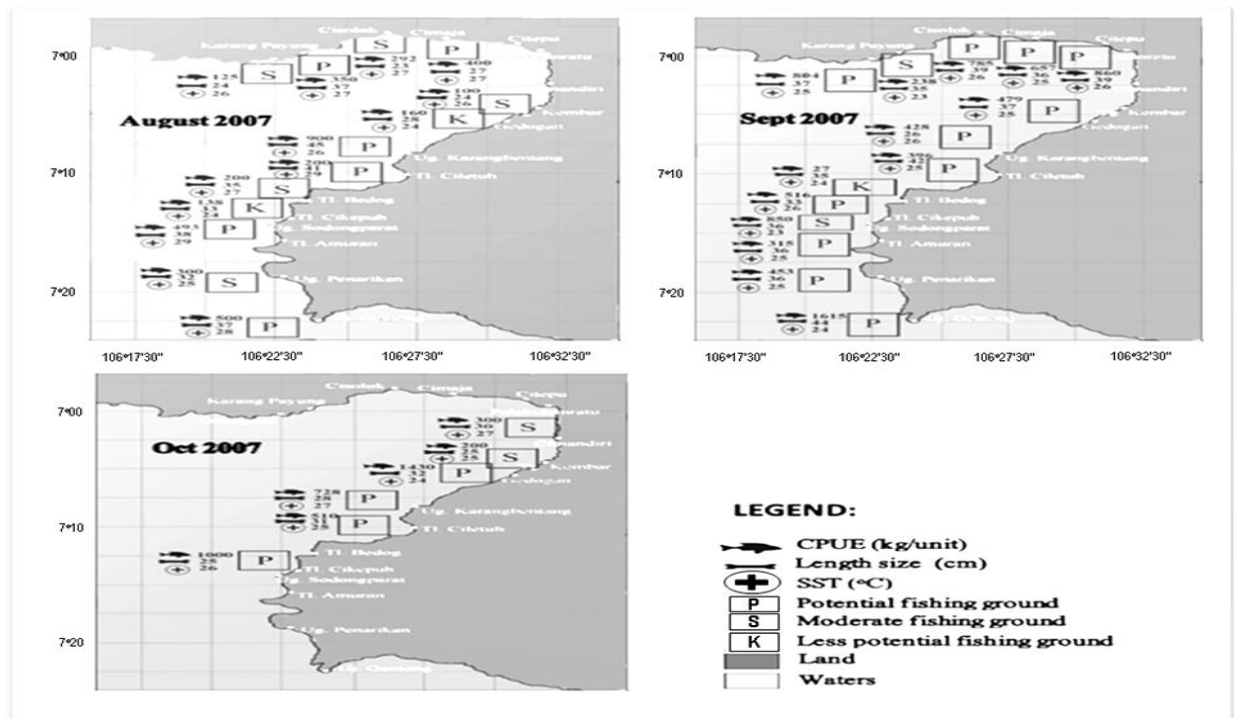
Cimalek Cunaja Citepu
Karang Payung Pelabuhanratu
7°00
125 24 26 S
292 23 27 P
350 37 27 P
400 27 27
100 24 26 S
Cisolok
160 28 24 K Kembar
August 2007
Gedogan
900 45 26 P
200 31 29 P
Ug. Karangbentang
7°10
Tl. Ciletuh
200 35 27 S
138 33 24 K
Tl. Bedog
Tl. Cikepuh
495 38 29 P
Ug. Sodongparat
Tl. Amuran
300 32 25 S
7°20
Ug. Penarikan
500 37 28 P
Ug. Genteng
106°17'30" 106°22'30" 106°27'30" 106°32'30"

Cimalek Cunaja Citepu
Karang Payung Pelabuhanratu
7°00
804 37 25 P
785 39 26 S
238 35 23
P P P
657 36 25
860 39 26
Cisolok
Kembar
479 37 28 P
Sept 2007
Gedogan
428 26 26 P
300 42 25 P
Ug. Karangbentang
7°10
Tl. Ciletuh
27 35 24 K
516 33 26 P
Tl. Bedog
850 36 23 S
Tl. Cikepuh
Ug. Sodongparat
315 36 25 P
Tl. Amuran
453 36 25 P
7°20
Ug. Penarikan
1615 41 24 P
Ug. Genteng
106°17'30" 106°22'30" 106°27'30" 106°32'30"

Cimalek Cunaja Citepu
Karang Payung Pelabuhanratu
7°00
300 30 27 S
Cisolok
200 25 28 S
Oct 2007
1430 32 24 P
Kembar
Gedogan
728 28 27 P
7°10
Ug. Karangbentang
510 31 25 P
Tl. Ciletuh
1000 25 26 P
Tl. Bedog
Tl. Cikepuh
Ug. Sodongparat
Tl. Amuran
7°20
Ug. Penarikan
Ug. Genteng

LEGEND:
CPUE (kg/unit)
Length size (cm)
SST (°C)
P Potential fishing ground
S Moderate fishing ground
K Less potential fishing ground
Land
Waters